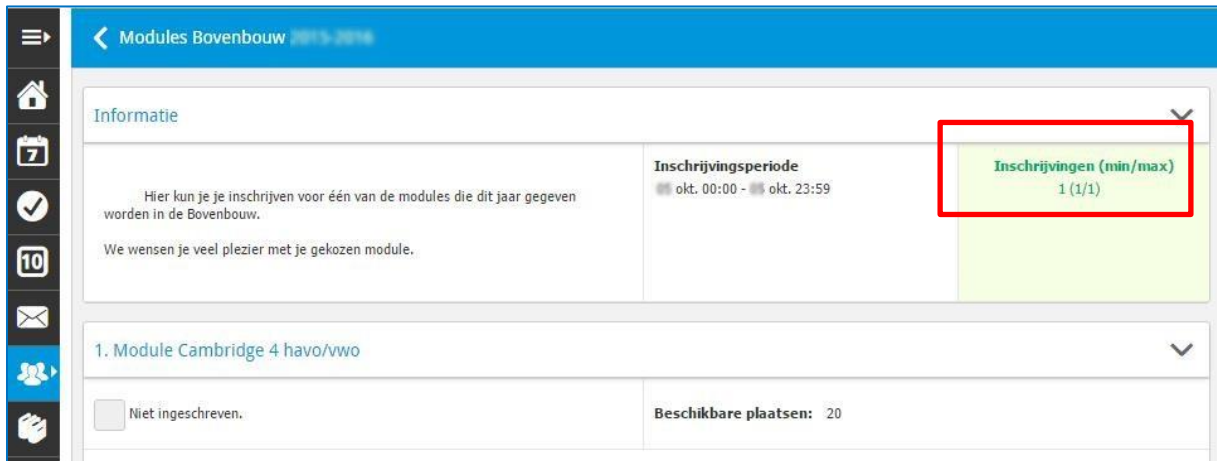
Modules Bovenbouw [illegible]

7

10

Informatie

Hier kun je je inschrijven voor één van de modules die dit jaar gegeven worden in de Bovenbouw.

We wensen je veel plezier met je gekozen module.

Inschrijvingsperiode
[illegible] okt. 00:00 - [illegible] okt. 23:59

Inschrijvingen (min/max)
1 (1/1)

1. Module Cambridge 4 havo/vwo

Niet ingeschreven.

Beschikbare plaatsen: 20